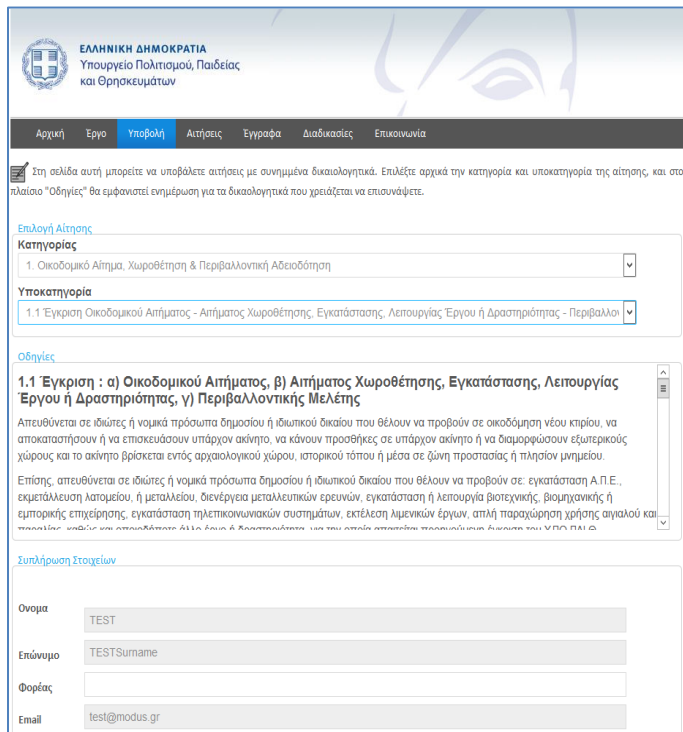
ΕΛΛΗΝΙΚΗ ΔΗΜΟΚΡΑΤΙΑ
Υπουργείο Πολιτισμού, Παιδείας και Θρησκευμάτων

Αρχική Έργο Υποβολή Αιτήσεις Έγγραφα Διαδικασίες Επικοινωνία

Στη σελίδα αυτή μπορείτε να υποβάλετε αιτήσεις με συνημμένα δικαιολογητικά. Επιλέξτε αρχικά την κατηγορία και υποκατηγορία της αίτησης, και στο πλαίσιο "Οδηγίες" θα εμφανιστεί ενημέρωση για τα δικαιολογητικά που χρειάζεται να επισυνάψετε.

Επιλογή Αίτησης
Κατηγορίας
1. Οικοδομικό Αίτημα, Χωροθέτηση & Περιβαλλοντική Αδειοδότηση
Υποκατηγορία
1.1 Έγκριση Οικοδομικού Αιτήματος - Αιτήματος Χωροθέτησης, Εγκατάστασης, Λειτουργίας Έργου ή Δραστηριότητας - Περιβαλλο

Οδηγίες
1.1 Έγκριση : α) Οικοδομικού Αιτήματος, β) Αιτήματος Χωροθέτησης, Εγκατάστασης, Λειτουργίας Έργου ή Δραστηριότητας, γ) Περιβαλλοντικής Μελέτης

Απευθύνεται σε ιδιώτες ή νομικά πρόσωπα δημοσίου ή ιδιωτικού δικαίου που θέλουν να προβούν σε οικοδόμηση νέου κτιρίου, να αποκαταστήσουν ή να επισκευάσουν υπάρχον ακίνητο, να κάνουν προσθήκες σε υπάρχον ακίνητο ή να διαμορφώσουν εξωτερικούς χώρους και το ακίνητο βρίσκεται εντός αρχαιολογικού χώρου, ιστορικού τόπου ή μέσα σε ζώνη προστασίας ή πλησίον μνημείου.

Επίσης, απευθύνεται σε ιδιώτες ή νομικά πρόσωπα δημοσίου ή ιδιωτικού δικαίου που θέλουν να προβούν σε: εγκατάσταση Α.Π.Ε., εκμετάλλευση λατομείου, ή μεταλλείου, διενέργεια μεταλλευτικών ερευνών, εγκατάσταση ή λειτουργία βιοτεχνικής, βιομηχανικής ή εμπορικής επιχείρησης, εγκατάσταση τηλεπικοινωνιακών συστημάτων, εκτέλεση λιμενικών έργων, απλή παραχώρηση χρήσης αιγιαλού και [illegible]

Συμπλήρωση Στοιχείων
Ονομα TEST
Επώνυμο TESTSurname
Φορέας
Email test@modus.gr